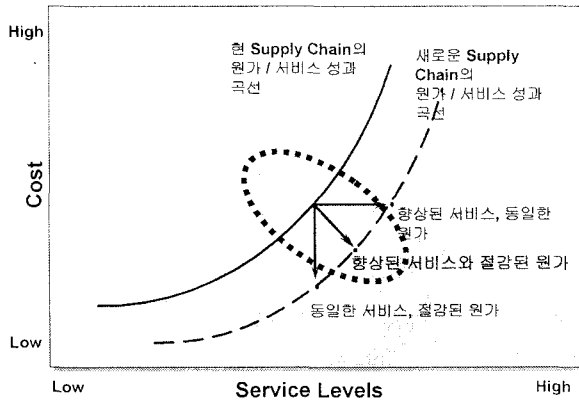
High

현 Supply Chain의 원가 / 서비스 성과 곡선

새로운 Supply Chain의 원가 / 서비스 성과 곡선

Cost

향상된 서비스, 동일한 원가

향상된 서비스와 절감된 원가

동일한 서비스, 절감된 원가

Low

Low

Service Levels

High